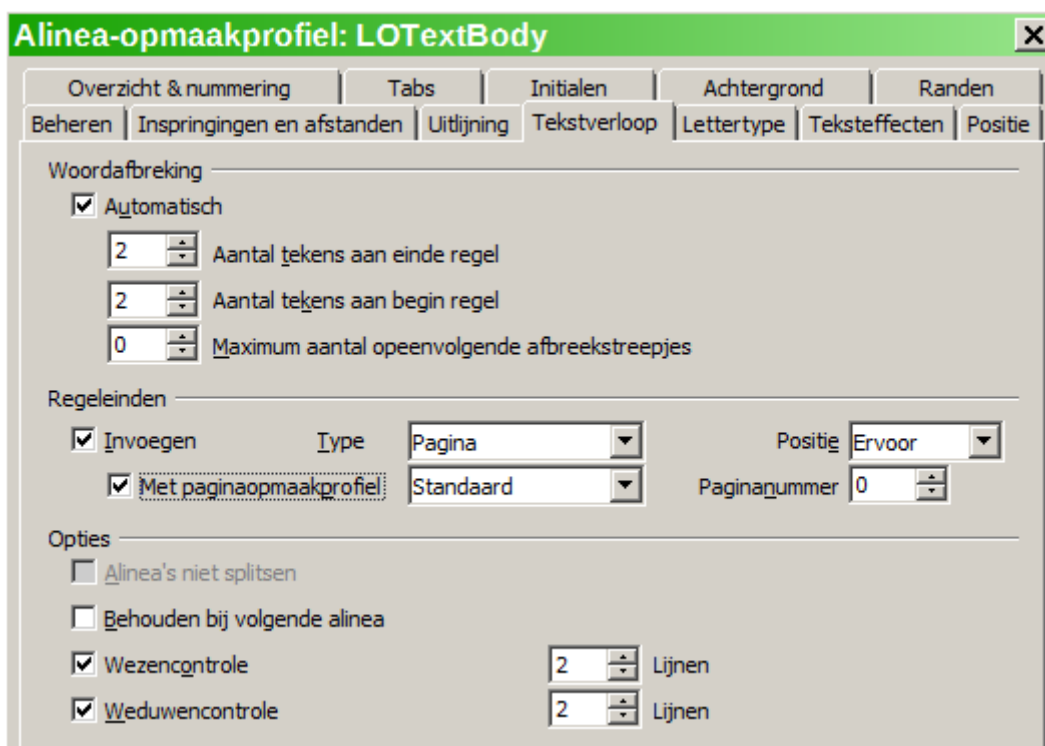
Alinea-opmaakprofiel: LOTextBody

Overzicht & nummering | Tabs | Initialen | Achtergrond | Randen
Beheren | Inspringingen en afstanden | Uitlijning | Tekstverloop | Lettertype | Teksteffecten | Positie

Woordafbreking

Automatisch

2 Aantal tekens aan einde regel

2 Aantal tekens aan begin regel

0 Maximum aantal opeenvolgende afbreekstreepjes

Regeleinden

Invoegen Type Pagina Positie Ervoor

Met paginaopmaakprofiel Standaard Paginanummer 0

Opties

Alinea's niet splitsen

Behouden bij volgende alinea

Wezencontrole 2 Lijnen

Weduwencontrole 2 Lijnen